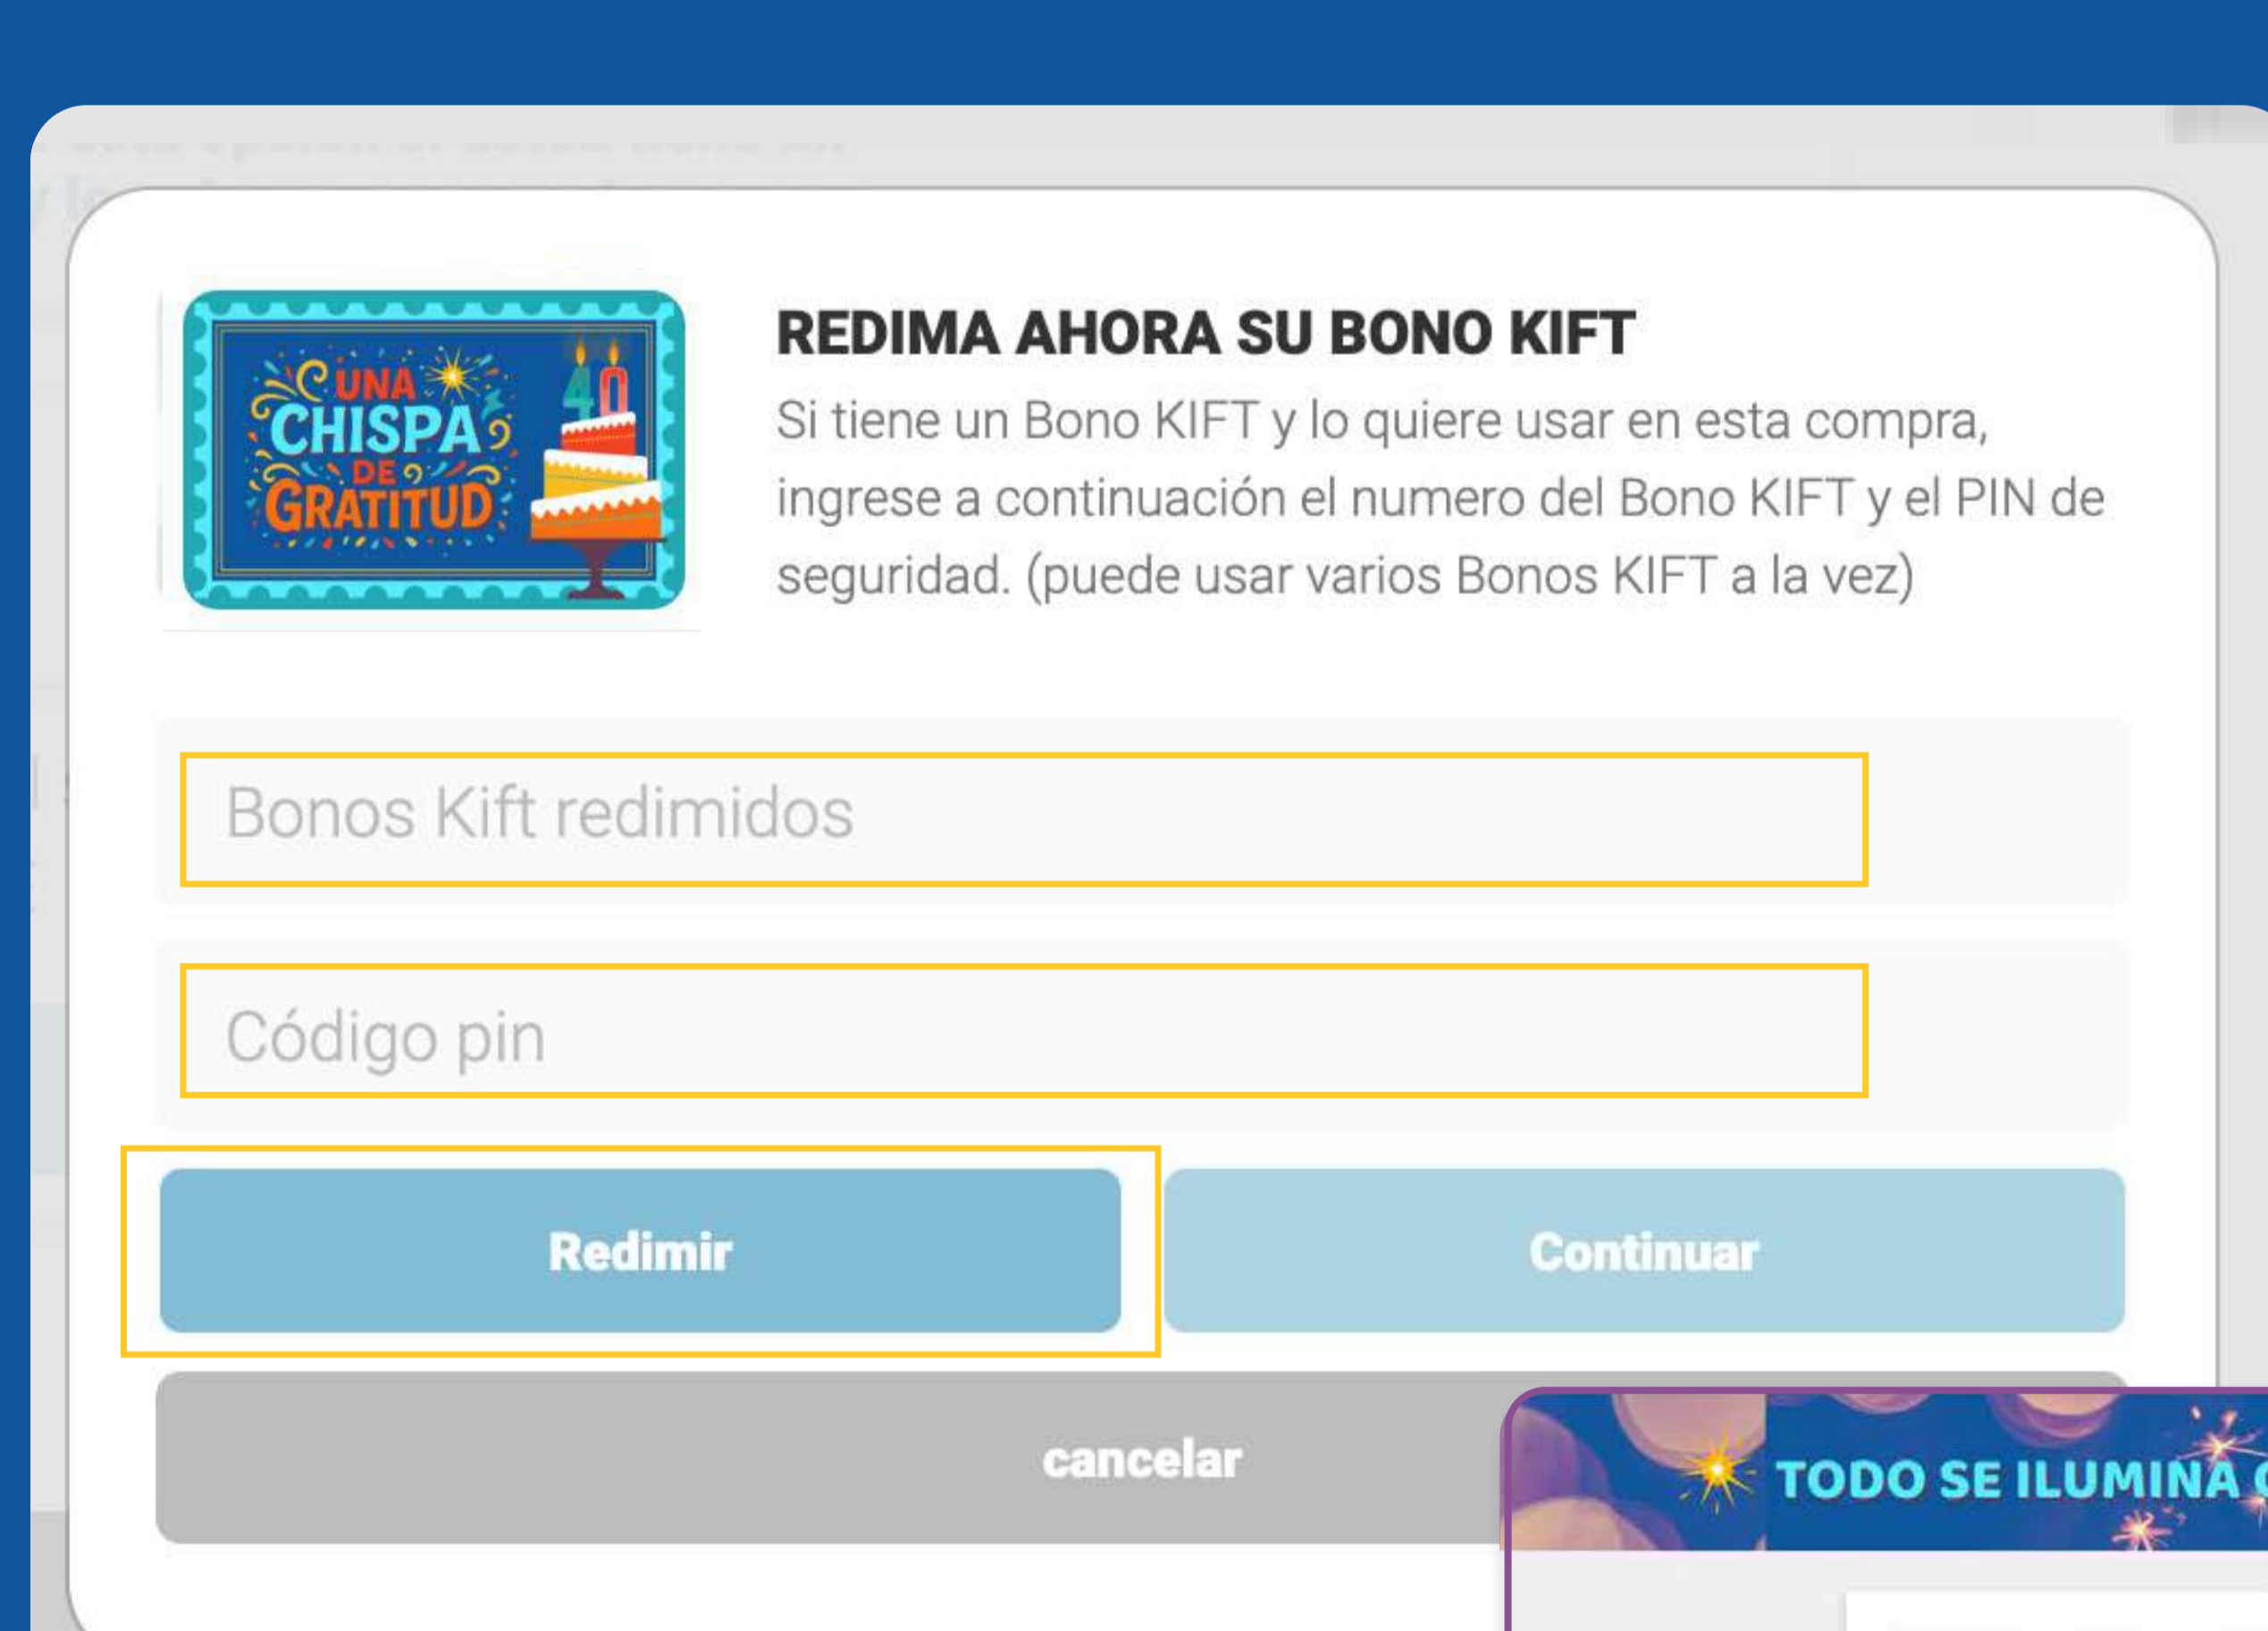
UNA CHISPA DE GRATITUD

40

REDIMA AHORA SU BONO KIFT

Si tiene un Bono KIFT y lo quiere usar en esta compra, ingrese a continuación el numero del Bono KIFT y el PIN de seguridad. (puede usar varios Bonos KIFT a la vez)

Bonos Kift redimidos

Código pin

Redimir

Continuar

cancelar

TODO SE ILUMINA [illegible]